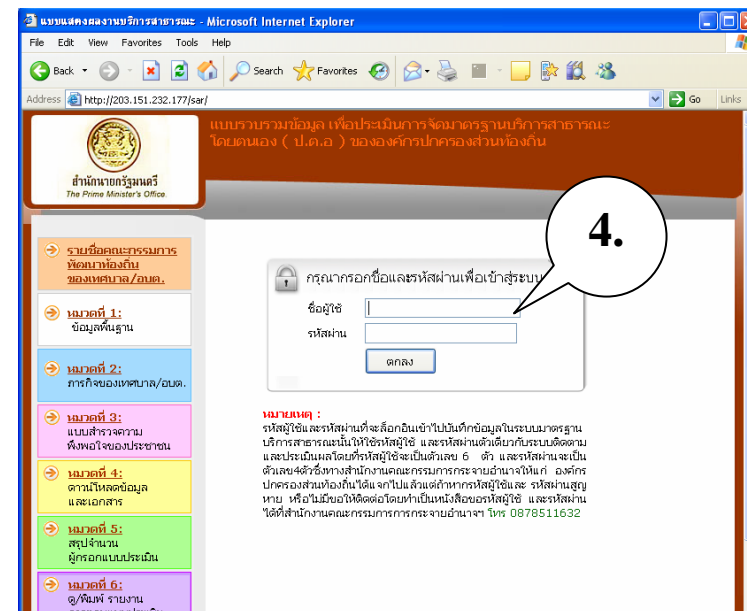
แบบแสดงผลงานบริการสาธารณะ - Microsoft Internet Explorer

File Edit View Favorites Tools Help

Back Search Favorites

Address http://203.151.232.177/sar/ Go Links

แบบรวบรวมข้อมูล เพื่อประเมินการจัดมาตรฐานบริการสาธารณะ โดยตนเอง ( ป.ด.อ ) ขององค์กรปกครองส่วนท้องถิ่น

สำนักนายกรัฐมนตรี
The Prime Minister's Office

รายชื่อคณะกรรมการพัฒนาท้องถิ่นของเทศบาล/อบต.

หมวดที่ 1: ข้อมูลพื้นฐาน

หมวดที่ 2: ภารกิจของเทศบาล/อบต.

หมวดที่ 3: แบบสำรวจความพึงพอใจของประชาชน

หมวดที่ 4: ดาวน์โหลดข้อมูลและเอกสาร

หมวดที่ 5: สรุปจำนวนผู้กรอกแบบประเมิน

หมวดที่ 6: ดู/พิมพ์ รายงาน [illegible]

4.

กรุณากรอกชื่อและรหัสผ่านเพื่อเข้าสู่ระบบ

ชื่อผู้ใช้

รหัสผ่าน

ตกลง

หมายเหตุ :
รหัสผู้ใช้และรหัสผ่านที่จะล็อกอินเข้าไปบันทึกข้อมูลในระบบมาตรฐานบริการสาธารณะนั้นให้ใช้รหัสผู้ใช้ และรหัสผ่านตัวเดียวกับระบบติดตามและประเมินผลโดยที่รหัสผู้ใช้จะเป็นตัวเลข 6 ตัว และรหัสผ่านจะเป็นตัวเลข4ตัวซึ่งทางสำนักงานคณะกรรมการกระจายอำนาจให้แก่ องค์กรปกครองส่วนท้องถิ่นได้แจกไปแล้วแต่ถ้าหากรหัสผู้ใช้และ รหัสผ่านสูญหาย หรือไม่มีขอให้ติดต่อโดยทำเป็นหนังสือขอรหัสผู้ใช้ และรหัสผ่านได้ที่สำนักงานคณะกรรมการการกระจายอำนาจฯ โทร 0878511632